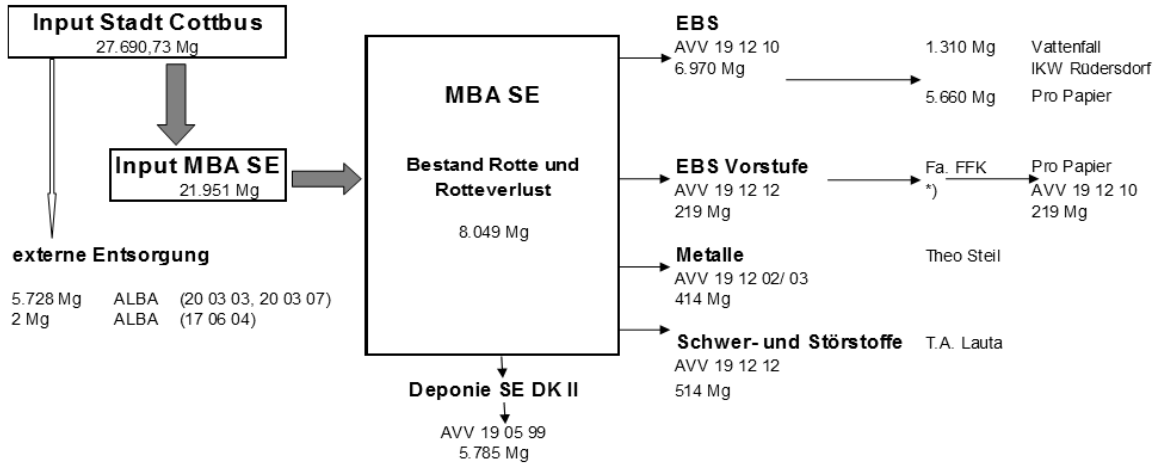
Input Stadt Cottbus
27.690,73 Mg

Input MBA SE
21.951 Mg

externe Entsorgung

5.728 Mg ALBA (20 03 03, 20 03 07)
2 Mg ALBA (17 06 04)

MBA SE

Bestand Rotte und Rotteverlust

8.049 Mg

Deponie SE DK II

AVV 19 05 99
5.785 Mg

EBS
AVV 19 12 10
6.970 Mg

1.310 Mg Vattenfall IKW Rüdersdorf

5.660 Mg Pro Papier

EBS Vorstufe
AVV 19 12 12
219 Mg

Fa. FFK
*)

Pro Papier
AVV 19 12 10
219 Mg

Metalle
AVV 19 12 02/ 03
414 Mg

Theo Steil

Schwer- und Störstoffe
AVV 19 12 12
514 Mg

T.A. Lauta